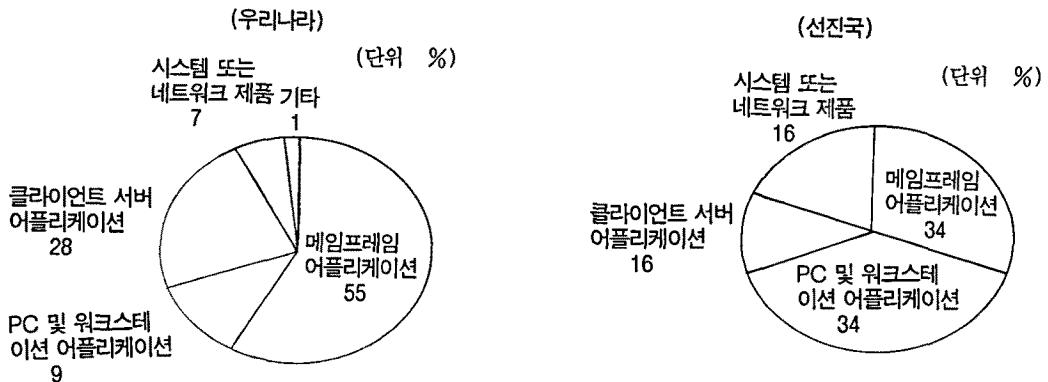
(우리나라)

(단위 %)

시스템 또는 네트워크 제품 7

기타 1

클라이언트 서버 어플리케이션 28

메임프레임 어플리케이션 55

PC 및 워크스테이션 어플리케이션 9

(선진국)

(단위 %)

시스템 또는 네트워크 제품 16

메임프레임 어플리케이션 34

클라이언트 서버 어플리케이션 16

PC 및 워크스테이션 어플리케이션 34